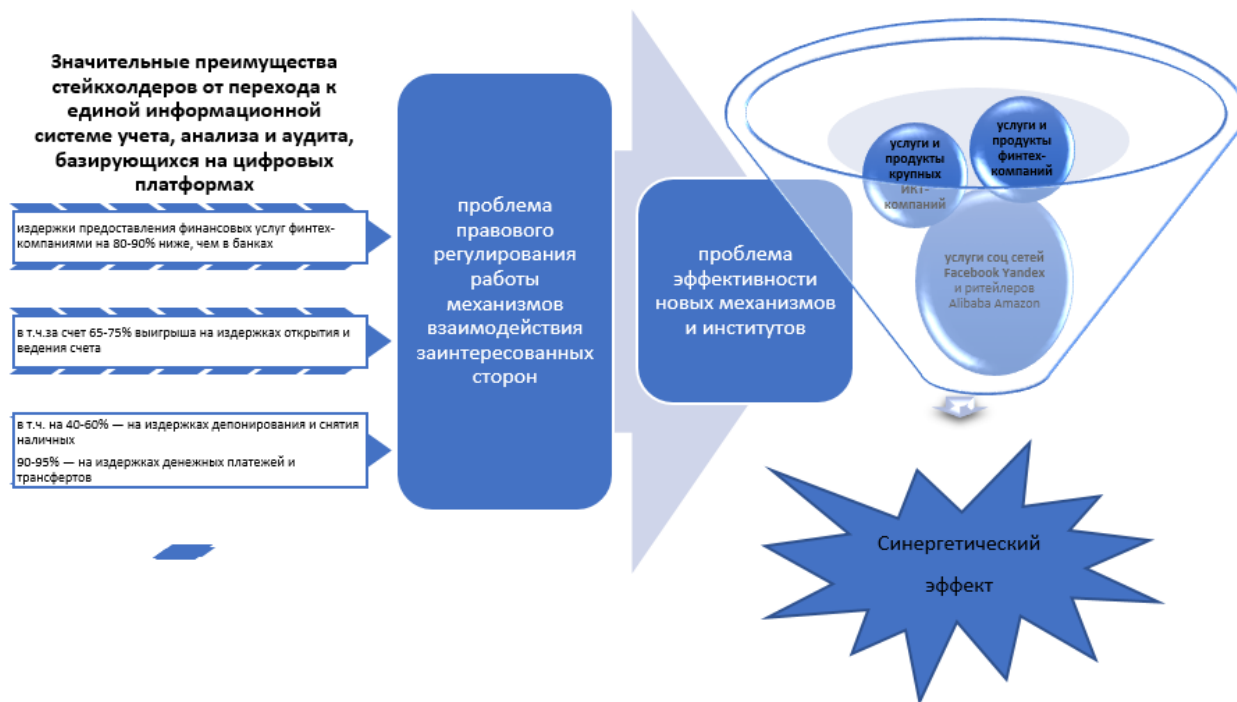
Значительные преимущества стейкхолдеров от перехода к единой информационной системе учета, анализа и аудита, базирующихся на цифровых платформах

издержки предоставления финансовых услуг финтех-компаниями на 80-90% ниже, чем в банках

в т.ч.за счет 65-75% выигрыша на издержках открытия и ведения счета

в т.ч. на 40-60% — на издержках депонирования и снятия наличных

90-95% — на издержках денежных платежей и трансфертов

проблема правового регулирования работы механизмов взаимодействия заинтересованных сторон

проблема эффективности новых механизмов и институтов

услуги и продукты крупных ИКТ-компаний

услуги и продукты финтех-компаний

услуги соц сетей Facebook Yandex и ритейлеров Alibaba Amazon

Синергетический эффект